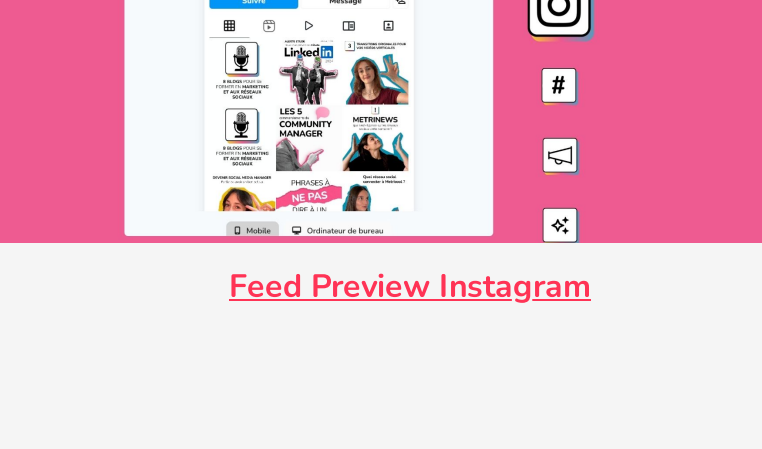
Suivre
Message

Linkedin

9 BLOGS POUR SE FORMER EN MARKETING ET AUX RÉSEAUX SOCIAUX

LES 5
COMMUNITY MANAGER

METRINEWS

9 BLOGS POUR SE FORMER EN MARKETING ET AUX RÉSEAUX SOCIAUX

DEVENIR SOCIAL MEDIA MANAGER

PHRASES À
NE PAS
DIRE À UN

Quel réseau social connecter à Metricool ?

#

Mobile
Ordinateur de bureau

Feed Preview Instagram